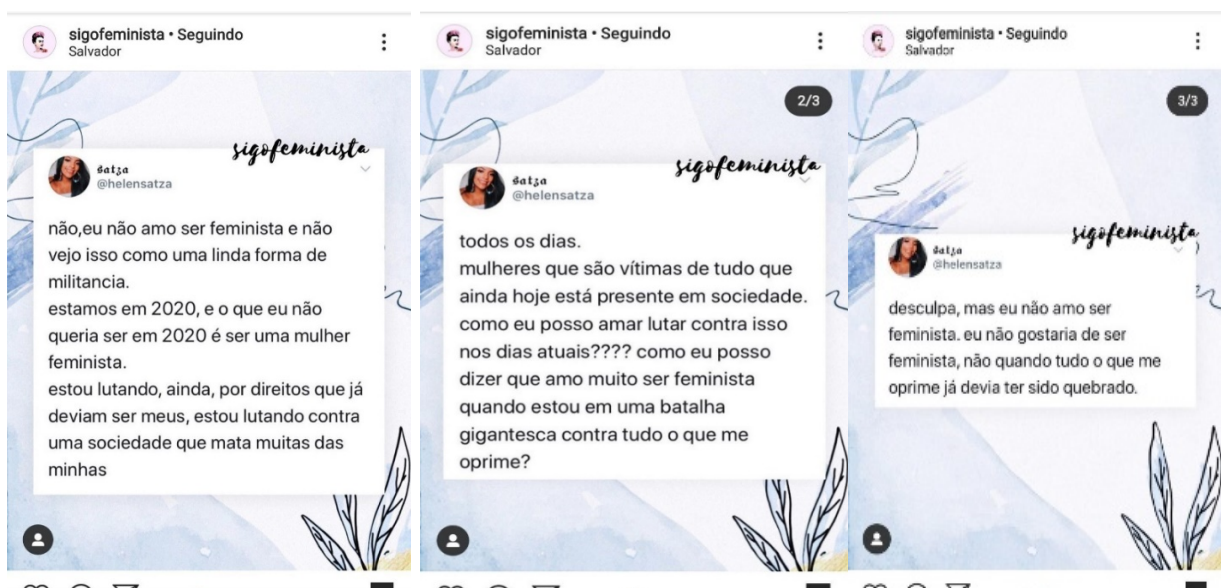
sigofeminista • Seguindo
Salvador

sigofeminista

satza
@helensatza

não,eu não amo ser feminista e não vejo isso como uma linda forma de militancia.
estamos em 2020, e o que eu não queria ser em 2020 é ser uma mulher feminista.
estou lutando, ainda, por direitos que já deviam ser meus, estou lutando contra uma sociedade que mata muitas das minhas

sigofeminista • Seguindo
Salvador

2/3

sigofeminista

satza
@helensatza

todos os dias.
mulheres que são vítimas de tudo que ainda hoje está presente em sociedade.
como eu posso amar lutar contra isso nos dias atuais???? como eu posso dizer que amo muito ser feminista quando estou em uma batalha gigantesca contra tudo o que me oprime?

sigofeminista • Seguindo
Salvador

3/3

sigofeminista

satza
@helensatza

desculpa, mas eu não amo ser feminista. eu não gostaria de ser feminista, não quando tudo o que me oprime já devia ter sido quebrado.